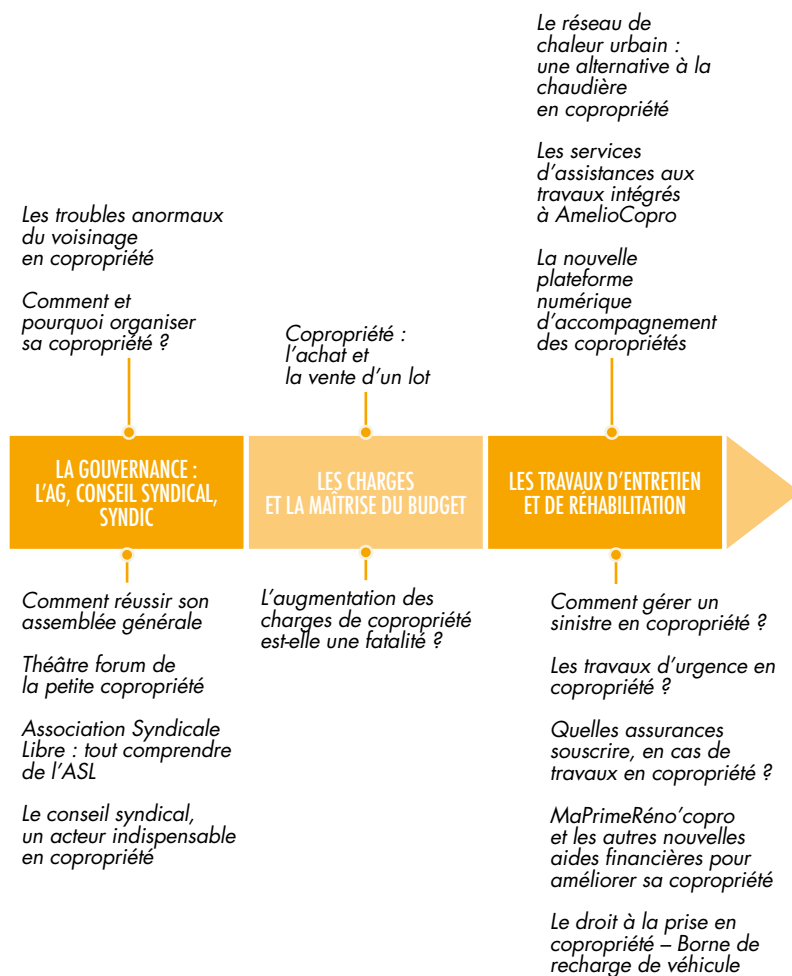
Le réseau de chaleur urbain : une alternative à la chaudière en copropriété

Les services d'assistances aux travaux intégrés à AmelioCopro

La nouvelle plateforme numérique d'accompagnement des copropriétés

Les troubles anormaux du voisinage en copropriété

Comment et pourquoi organiser sa copropriété ?

Copropriété : l'achat et la vente d'un lot

LA GOUVERNANCE : L'AG, CONSEIL SYNDICAL, SYNDIC

LES CHARGES ET LA MAÎTRISE DU BUDGET

LES TRAVAUX D'ENTRETIEN ET DE RÉHABILITATION

Comment réussir son assemblée générale

Théâtre forum de la petite copropriété

Association Syndicale Libre : tout comprendre de l'ASL

Le conseil syndical, un acteur indispensable en copropriété

L'augmentation des charges de copropriété est-elle une fatalité ?

Comment gérer un sinistre en copropriété ?

Les travaux d'urgence en copropriété ?

Quelles assurances souscrire, en cas de travaux en copropriété ?

MaPrimeRéno'copro et les autres nouvelles aides financières pour améliorer sa copropriété

Le droit à la prise en copropriété – Borne de recharge de véhicule